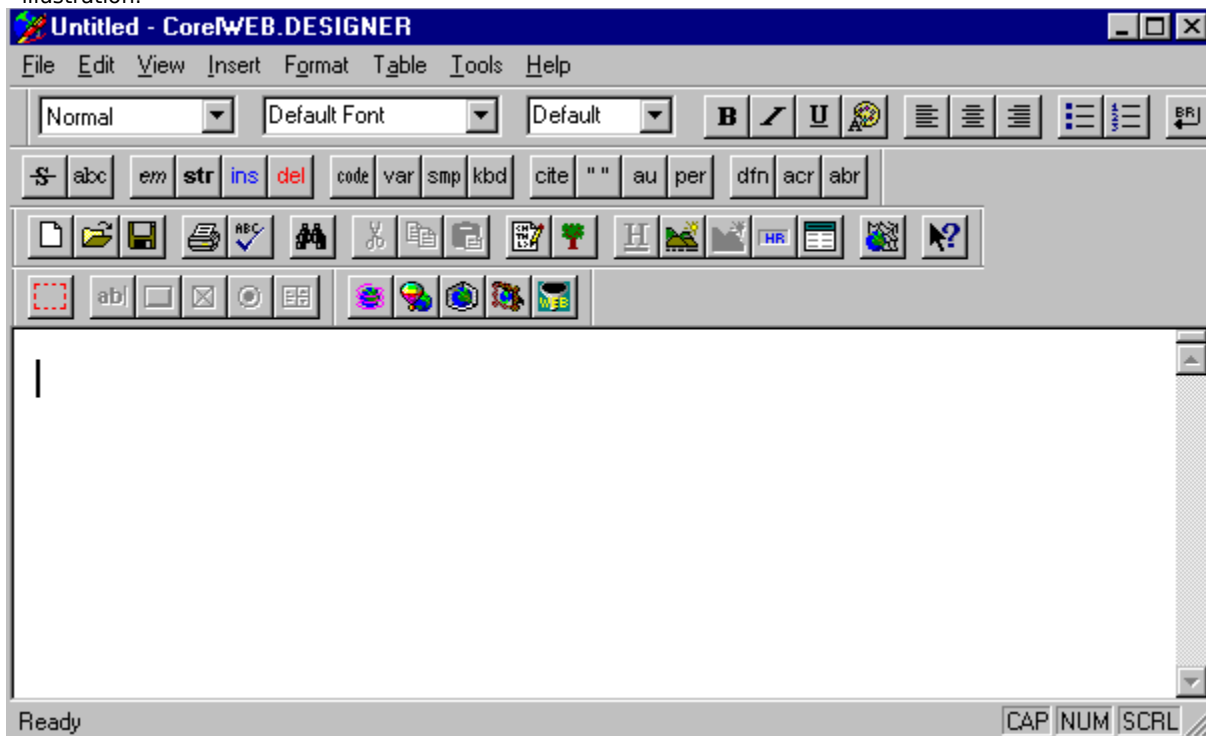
Untitled - CorelWEB.DESIGNER

File Edit View Insert Format Table Tools Help

Normal Default Font Default B I U

abc em str ins del code var smp kbd cite " " au per dfn acr abr

H HR

abl

Ready

CAP NUM SCRL